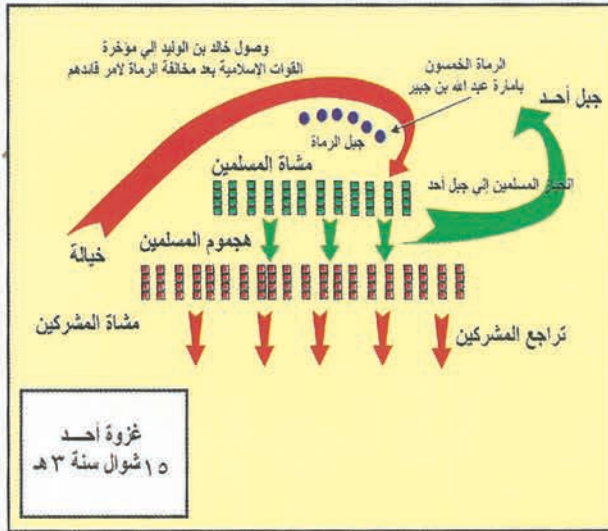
وصول خالد بن الوليد الي مؤخرة القوات الإسلامية بعد مخالفة الرماة لأمر قائدهم

الرماة الخمسون بإمارة عبد الله بن جبير

جبل أحد

جبل الرماة

مشاة المسلمين

انحياز المسلمين إلى جبل أحد

هجوم المسلمين

خيالة

مشاة المشركين

تراجع المشركين

غزوة أحد
١٥ شوال سنة ٣ هـ